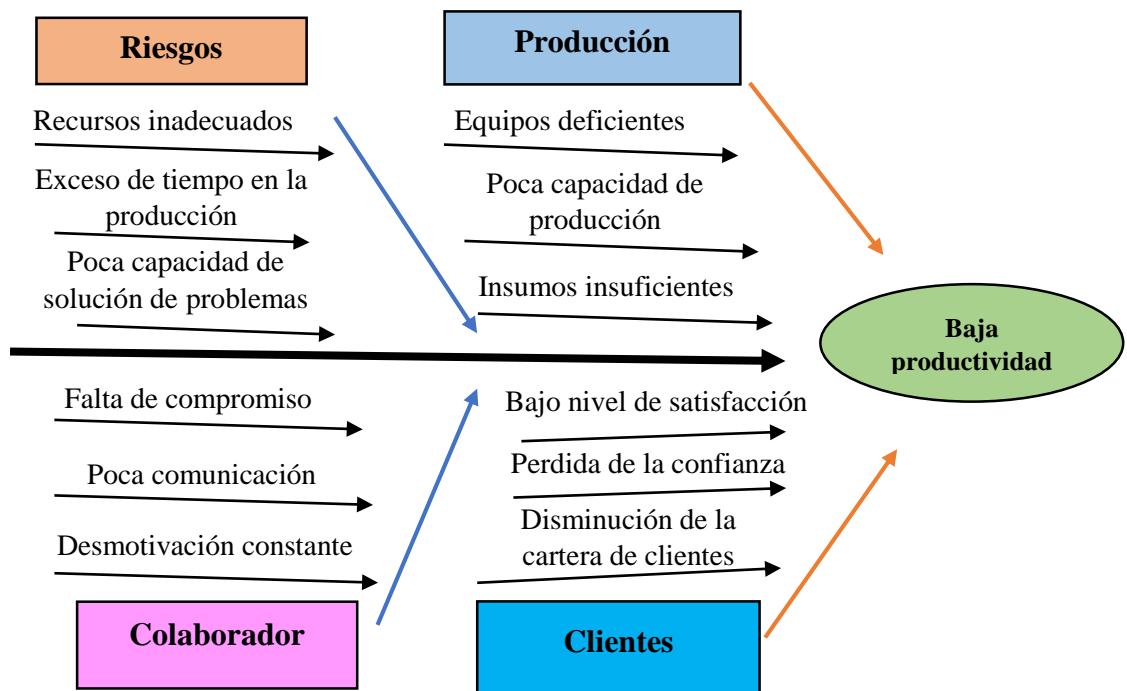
Riesgos

Recursos inadecuados

Exceso de tiempo en la producción

Poca capacidad de solución de problemas

Producción

Equipos deficientes

Poca capacidad de producción

Insumos insuficientes

Baja productividad

Falta de compromiso

Poca comunicación

Desmotivación constante

Colaborador

Bajo nivel de satisfacción

Perdida de la confianza

Disminución de la cartera de clientes

Clientes